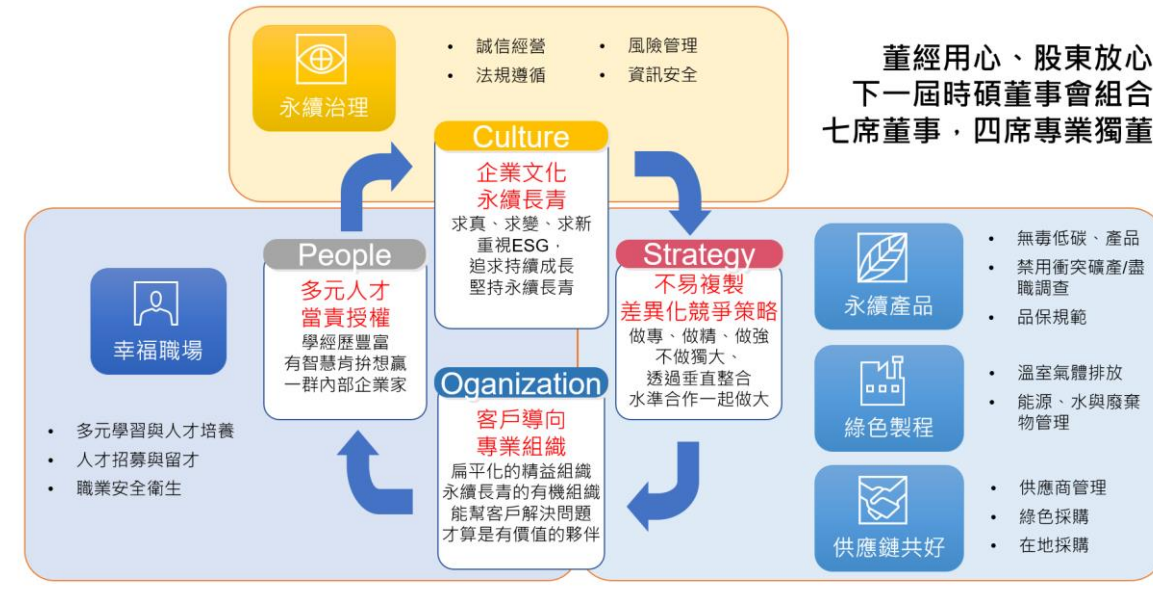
永續治理

- 誠信經營
- 法規遵循
- 風險管理
- 資訊安全

董經用心、股東放心
下一屆時碩董事會組合
七席董事，四席專業獨董

Culture
企業文化
永續長青
求真、求變、求新
重視ESG，
追求持續成長
堅持永續長青

People
多元人才
當責授權
學經歷豐富
有智慧肯拚想贏
一群內部企業家

Strategy
不易複製
差異化競爭策略
做專、做精、做強
不做獨大、
透過垂直整合
水準合作一起做大

Oganization
客戶導向
專業組織
扁平化的精益組織
永續長青的有機組織
能幫客戶解決問題
才算是有價值的夥伴

幸福職場

- 多元學習與人才培養
- 人才招募與留才
- 職業安全衛生

永續產品

- 無毒低碳、產品
- 禁用衝突礦產/盡職調查
- 品保規範

綠色製程

- 溫室氣體排放
- 能源、水與廢棄物管理

供應鏈共好

- 供應商管理
- 綠色採購
- 在地採購